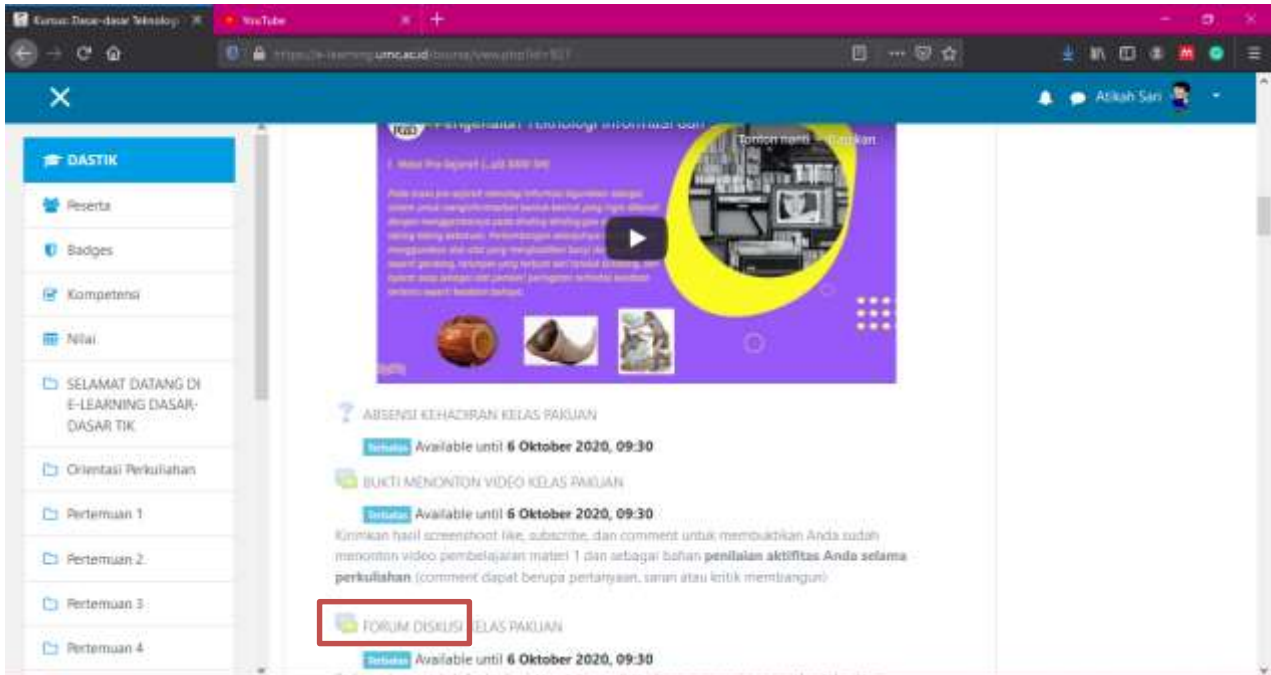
Kursus: Dasar-dasar Teknologi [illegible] ×

YouTube ×

https://e-learning.umc.ac.id/course/view.php?id=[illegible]

Atikah Sari

DASTIK

Peserta

Badges

Kompetensi

Nilai

SELAMAT DATANG DI E-LEARNING DASAR-DASAR TIK

Orientasi Perkuliahan

Pertemuan 1

Pertemuan 2

Pertemuan 3

Pertemuan 4

Pengenalan Teknologi Informasi dan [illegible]

Tonton nanti Bagikan

ABSENSI KEHADIRAN KELAS PAKUAN

Terbatas Available until 6 Oktober 2020, 09:30

BUKTI MENONTON VIDEO KELAS PAKUAN

Terbatas Available until 6 Oktober 2020, 09:30

Kirimkan hasil screenshoot like, subscribe, dan comment untuk membuktikan Anda sudah menonton video pembelajaran materi 1 dan sebagai bahan penilaian aktifitas Anda selama perkuliahan (comment dapat berupa pertanyaan, saran atau kritik membangun)

FORUM DISKUSI KELAS PAKUAN

Terbatas Available until 6 Oktober 2020, 09:30